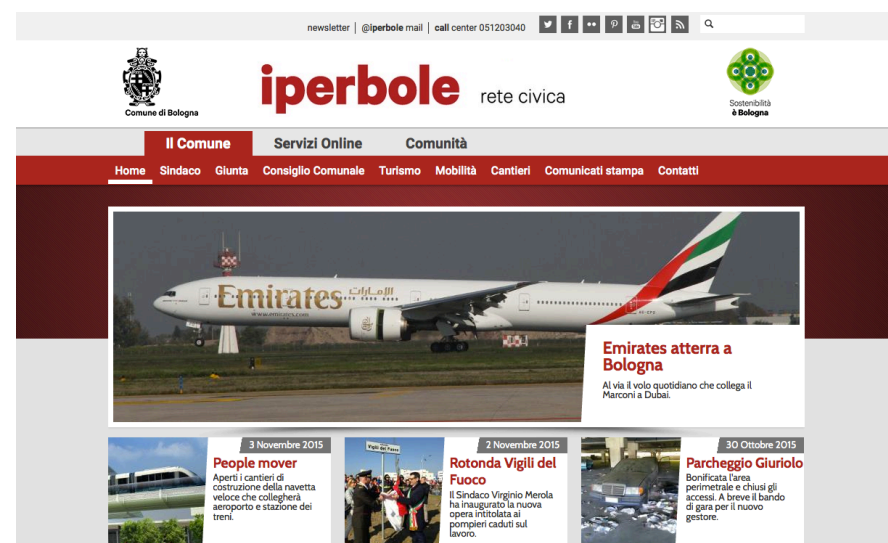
newsletter | @iperbole mail | call center 051203040

Comune di Bologna

iperbole rete civica

Sostenibilità è Bologna

Il Comune Servizi Online Comunità

Home Sindaco Giunta Consiglio Comunale Turismo Mobilità Cantieri Comunicati stampa Contatti

Emirates الإمارات
www.emirates.com

Emirates atterra a Bologna

Al via il volo quotidiano che collega il Marconi a Dubai.

3 Novembre 2015
People mover
Aperti i cantieri di costruzione della navetta veloce che collegherà aeroporto e stazione dei treni.

2 Novembre 2015
Vigili del Fuoco
Rotonda Vigili del Fuoco
Il Sindaco Virginio Merola ha inaugurato la nuova opera intitolata ai pompieri caduti sul lavoro.

30 Ottobre 2015
Parcheggio Giuriolo
Bonificata l'area perimetrale e chiusi gli accessi. A breve il bando di gara per il nuovo gestore.